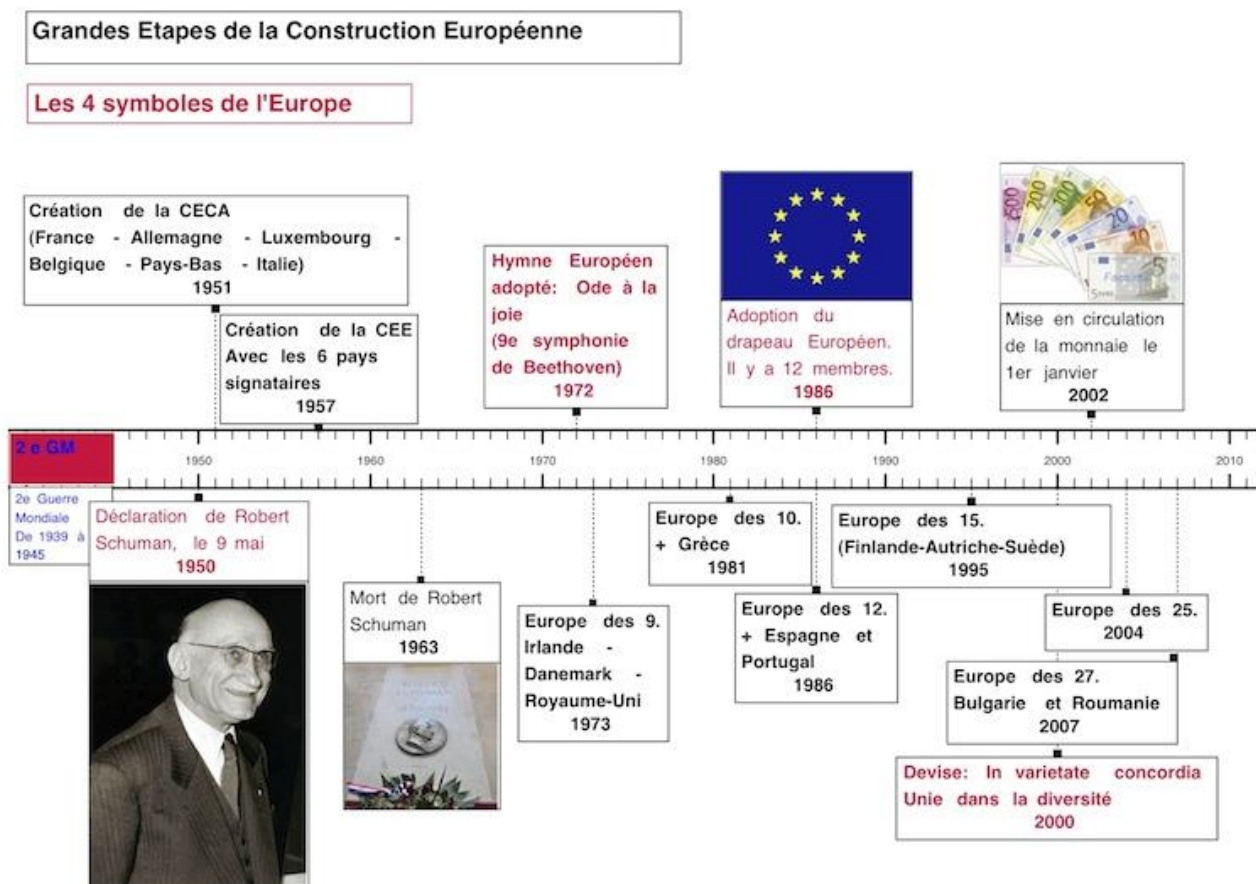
Grandes Etapes de la Construction Européenne

Les 4 symboles de l'Europe

Création de la CECA (France - Allemagne - Luxembourg - Belgique - Pays-Bas - Italie) 1951

Création de la CEE Avec les 6 pays signataires 1957

Hymne Européen adopté: Ode à la joie (9e symphonie de Beethoven) 1972

Adoption du drapeau Européen. Il y a 12 membres. 1986

Mise en circulation de la monnaie le 1er janvier 2002

2 e GM

1950 1960 1970 1980 1990 2000 2010

2e Guerre Mondiale De 1939 à 1945

Déclaration de Robert Schuman, le 9 mai 1950

Mort de Robert Schuman 1963

Europe des 9. Irlande - Danemark - Royaume-Uni 1973

Europe des 10. + Grèce 1981

Europe des 12. + Espagne et Portugal 1986

Europe des 15. (Finlande-Autriche-Suède) 1995

Europe des 25. 2004

Europe des 27. Bulgarie et Roumanie 2007

Devise: In varietate concordia Unie dans la diversité 2000